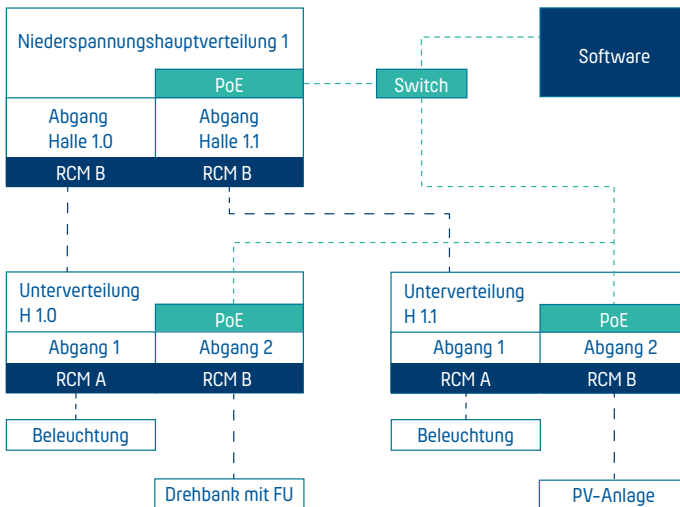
Niederspannungshauptverteilung 1

PoE

Switch

Software

Abgang Halle 1.0

Abgang Halle 1.1

RCM B

RCM B

Unterverteilung H 1.0

PoE

Abgang 1

Abgang 2

RCM A

RCM B

Beleuchtung

Drehbank mit FU

Unterverteilung H 1.1

PoE

Abgang 1

Abgang 2

RCM A

RCM B

Beleuchtung

PV-Anlage